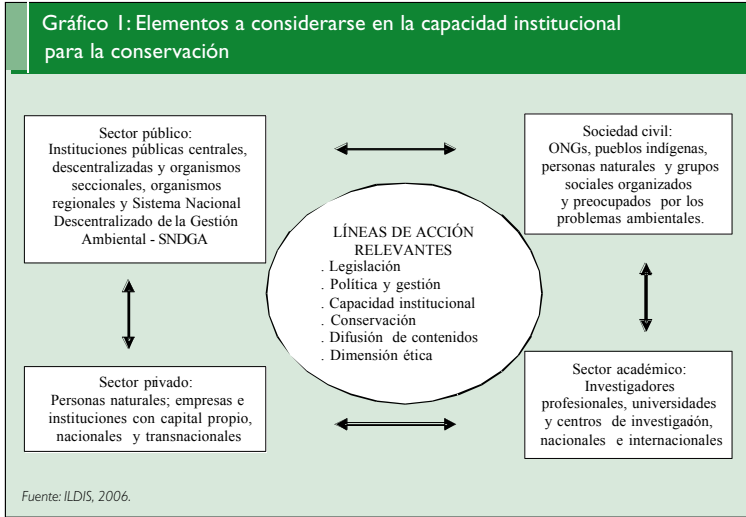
Gráfico 1: Elementos a considerarse en la capacidad institucional para la conservación

Sector público:
Instituciones públicas centrales, descentralizadas y organismos seccionales, organismos regionales y Sistema Nacional Descentralizado de la Gestión Ambiental - SNDGA

Sociedad civil:
ONGs, pueblos indígenas, personas naturales y grupos sociales organizados y preocupados por los problemas ambientales.

LÍNEAS DE ACCIÓN RELEVANTES
. Legislación
. Política y gestión
. Capacidad institucional
. Conservación
. Difusión de contenidos
. Dimensión ética

Sector privado:
Personas naturales; empresas e instituciones con capital propio, nacionales y transnacionales

Sector académico:
Investigadores profesionales, universidades y centros de investigación, nacionales e internacionales

Fuente: ILDIS, 2006.